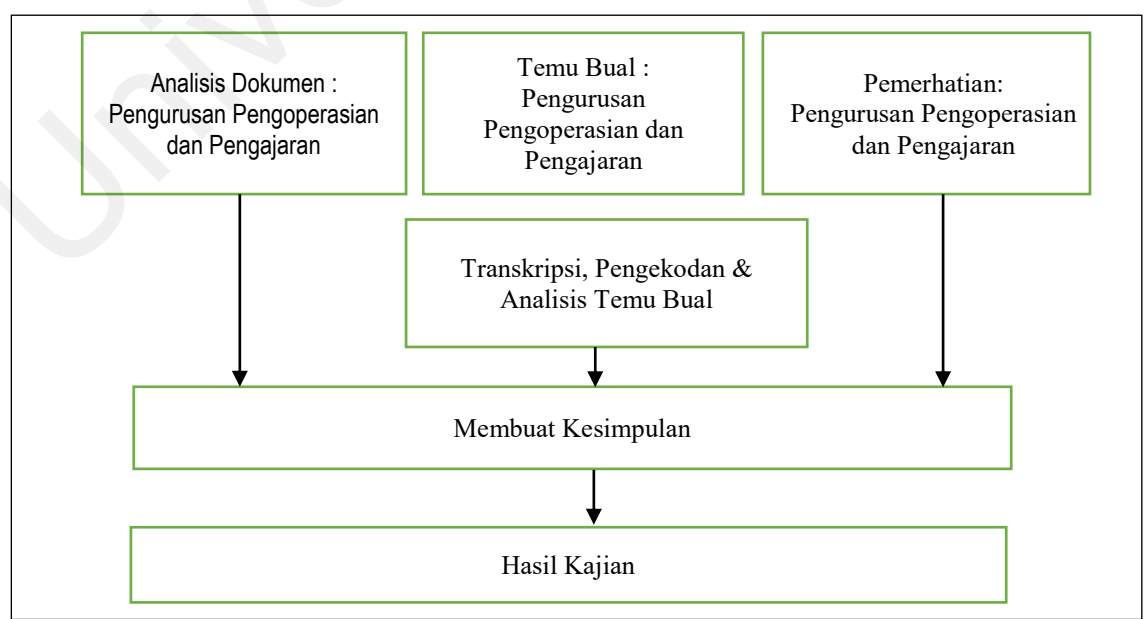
Analisis Dokumen : Pengurusan Pengoperasian dan Pengajaran

Temu Bual : Pengurusan Pengoperasian dan Pengajaran

Pemerhatian: Pengurusan Pengoperasian dan Pengajaran

Transkripsi, Pengekodan & Analisis Temu Bual

Membuat Kesimpulan

Hasil Kajian